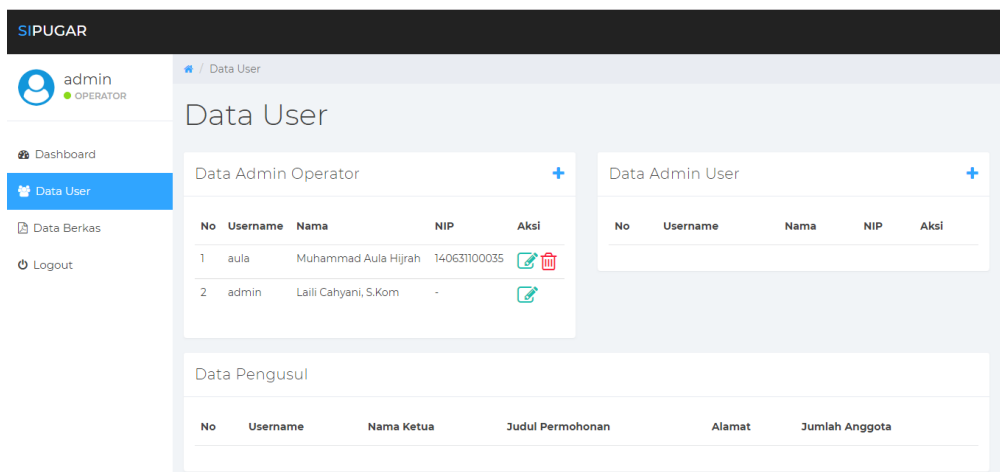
SIPUGAR

admin
OPERATOR

Dashboard
Data User
Data Berkas
Logout

/ Data User

Data User

Data Admin Operator +

| No | Username | Nama | NIP | Aksi |
|---|---|---|---|---|
| 1 | aula | Muhammad Aula Hijrah | 140631100035 | |
| 2 | admin | Laili Cahyani, S.Kom | - | |

Data Admin User +

| No | Username | Nama | NIP | Aksi |
|---|---|---|---|---|

Data Pengusul

| No | Username | Nama Ketua | Judul Permohonan | Alamat | Jumlah Anggota |
|---|---|---|---|---|---|